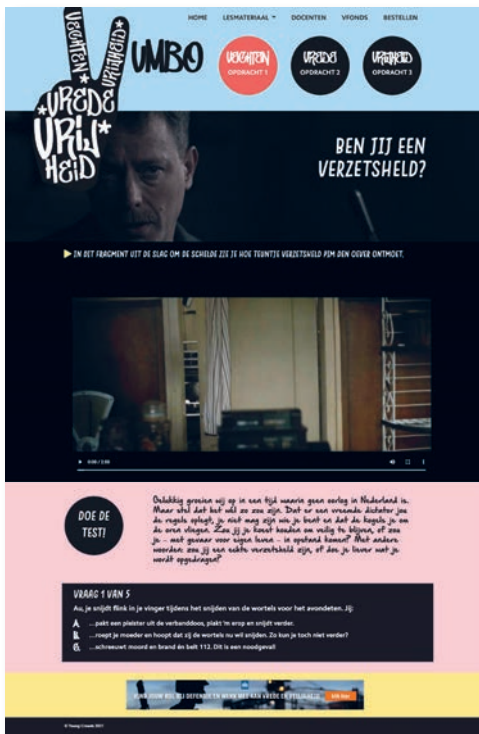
HOME LESMATERIAAL ▾ DOCENTEN VFONDS BESTELLEN

VECHTEN VRIJHEID VREDE VRIJ HEID

VMBO

VECHTEN OPDRACHT 1

VREDE OPDRACHT 2

VRIJHEID OPDRACHT 3

BEN JIJ EEN VERZETSHELD?

IN HET FRAGMENT UIT DE SLAG OM DE SCHELDE ZIE JE HOE TEUNTJE VERZETSHELD PIM DEN OUVER ONTMOET.

0:00 / 2:00

DOE DE TEST!

Gelukkig groeien wij op in een tijd waarin geen oorlog in Nederland is. Maar stel dat het wél zo zou zijn. Dat er een vreemde dictator jou de regels oplegt, je niet mag zijn wie je bent en dat de kogels je om de oren vliegen. Zou jij je kunst houden en veilig te blijven, of zou je - met gevaar voor eigen leven - in opstand komen? Met andere woorden: zou jij een echte verzetsheld zijn, of doe je liever wat je wordt opgedragen?

VRAAG 1 VAN 5

Au, je snijdt flink in je vinger tijdens het snijden van de wortels voor het avondeten. Jij:

A. ...pakt een pleister uit de verbanddoos, plakt 'm erop en snijdt verder.

B. ...roept je moeder en hoopt dat zij de wortels nu wil snijden. Zo kun je toch niet verder?

C. ...schreeuwt moord en brand én belt 112. Dit is een noodgeval!

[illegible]

© Young Crowds 2017